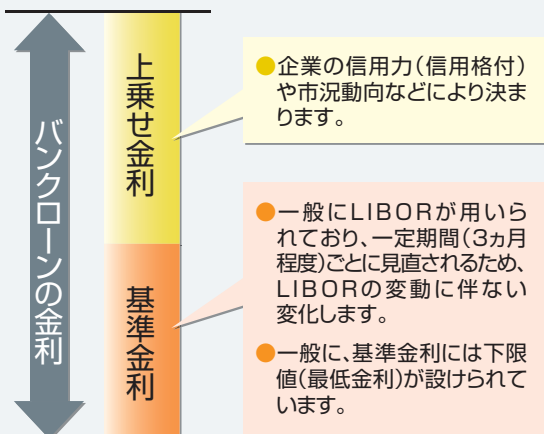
バンクローンの金利

上乗せ金利

●企業の信用力(信用格付)や市況動向などにより決まります。

基準金利

●一般にLIBORが用いられており、一定期間(3ヵ月程度)ごとに見直されるため、LIBORの変動に伴ない変化します。

●一般に、基準金利には下限値(最低金利)が設けられています。